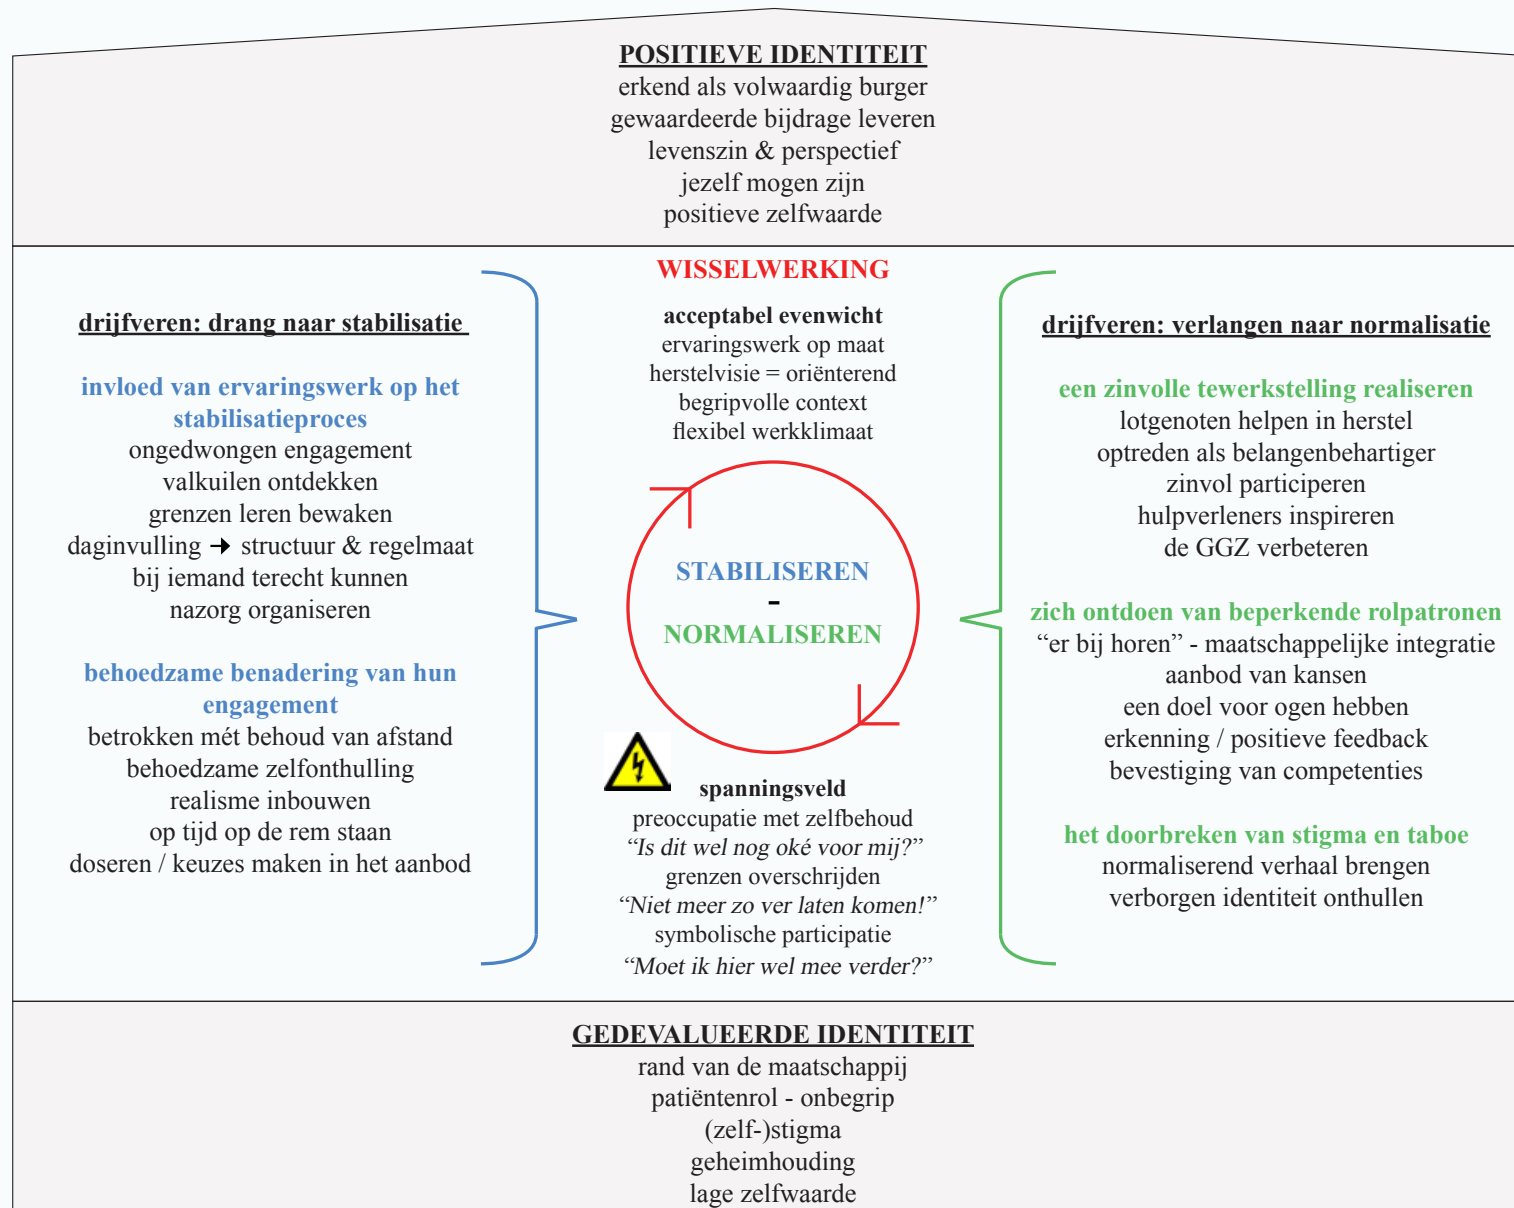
POSITIEVE IDENTITEIT
erkend als volwaardig burger
gewaardeerde bijdrage leveren
levenszin & perspectief
jezelf mogen zijn
positieve zelfwaarde

drijfveren: drang naar stabilisatie

invloed van ervaringswerk op het stabilisatieproces
ongedwongen engagement
valkuilen ontdekken
grenzen leren bewaken
daginvulling → structuur & regelmaat
bij iemand terecht kunnen
nazorg organiseren

behoedzame benadering van hun engagement
betrokken mét behoud van afstand
behoedzame zelfonthulling
realisme inbouwen
op tijd op de rem staan
doseren / keuzes maken in het aanbod

WISSELWERKING

acceptabel evenwicht
ervaringswerk op maat
herstelvisie = oriënterend
begripvolle context
flexibel werkklimaat

STABILISEREN
-
NORMALISEREN

spanningsveld
preoccupatie met zelfbehoud
"Is dit wel nog oké voor mij?"
grenzen overschrijden
"Niet meer zo ver laten komen!"
symbolische participatie
"Moet ik hier wel mee verder?"

drijfveren: verlangen naar normalisatie

een zinvolle tewerkstelling realiseren
lotgenoten helpen in herstel
optreden als belangenbehartiger
zinvol participeren
hulpverleners inspireren
de GGZ verbeteren

zich ontdoen van beperkende rolpatronen
"er bij horen" - maatschappelijke integratie
aanbod van kansen
een doel voor ogen hebben
erkenning / positieve feedback
bevestiging van competenties

het doorbreken van stigma en taboe
normaliserend verhaal brengen
verborgen identiteit onthullen

GEDEVALUEERDE IDENTITEIT
rand van de maatschappij
patiëntenrol - onbegrip
(zelf-)stigma
geheimhouding
lage zelfwaarde